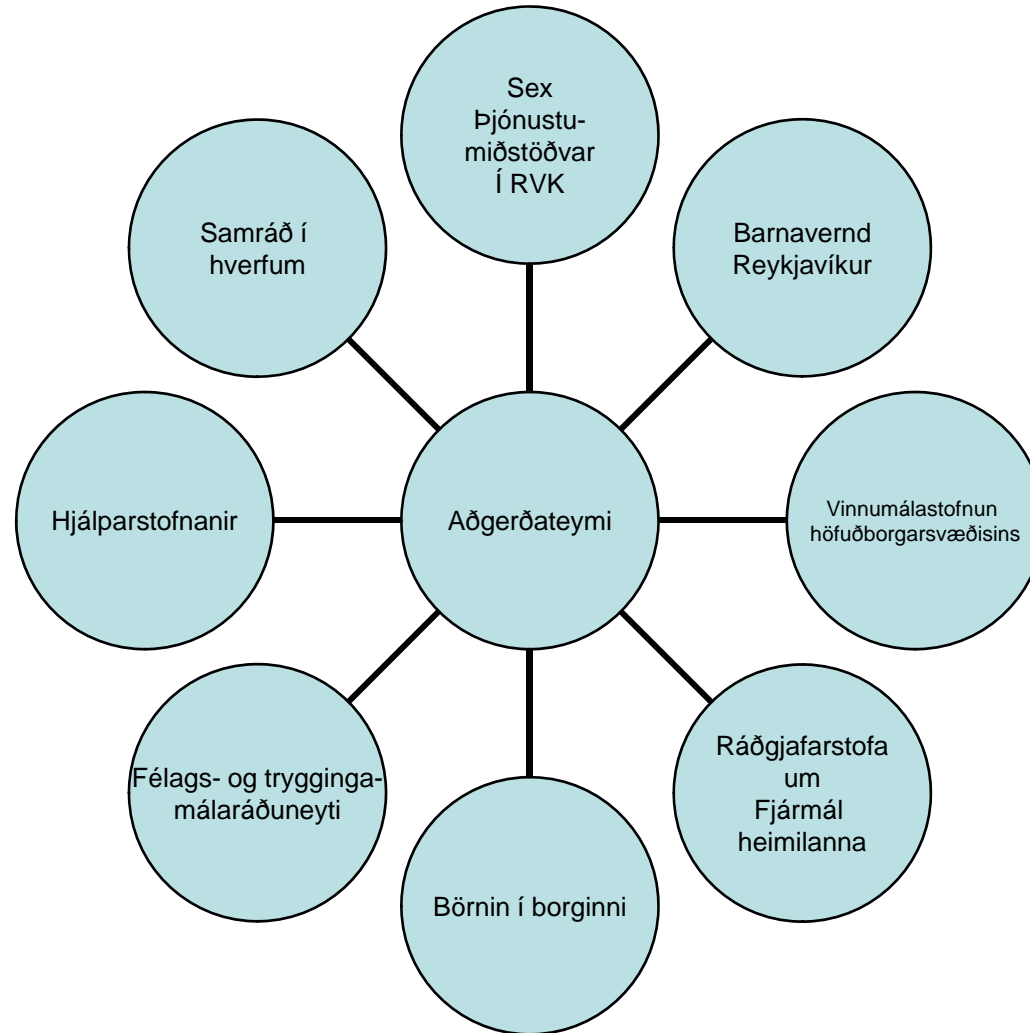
Sex Þjónustu-miðstöðvar Í RVK

Samráð í hverfum

Barnavernd Reykjavíkur

Hjálparstofnanir

Aðgerðateymi

Vinnumálastofnun höfuðborgarsvæðisins

Félags- og trygginga-málaráðuneyti

Ráðgjafarstofa um Fjármál heimilanna

Börnin í borginni